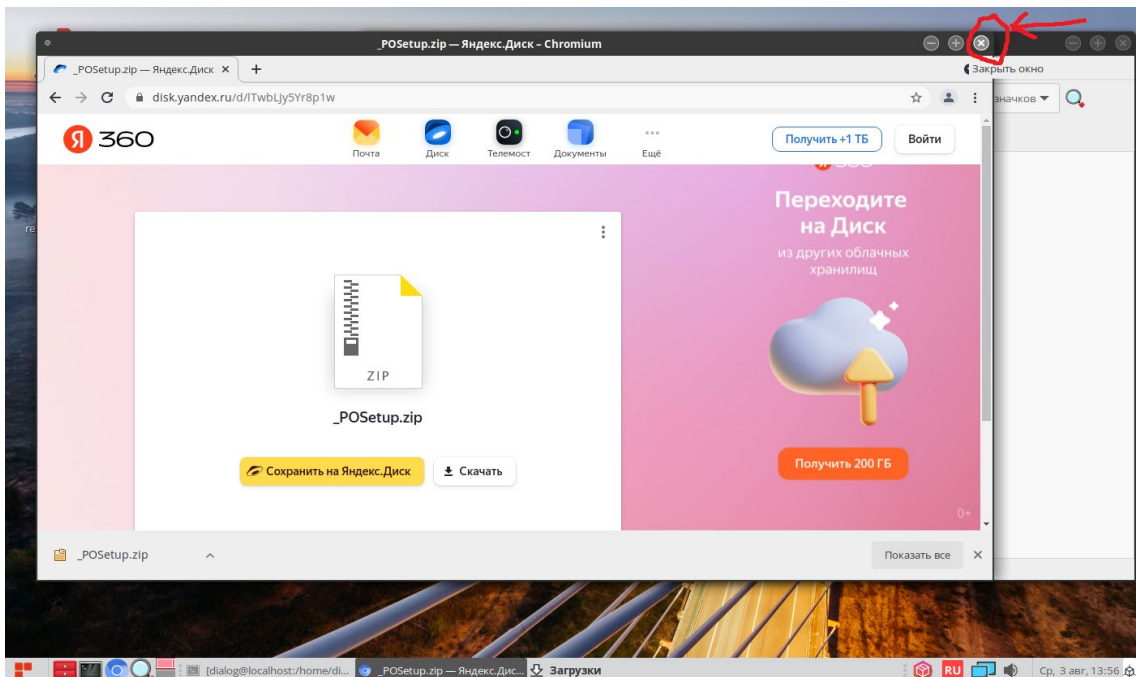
_POSetup.zip — Яндекс.Диск - Chromium

_POSetup.zip — Яндекс.Диск ×

Закрыть окно

disk.yandex.ru/d/lTwbLJy5Yr8p1w

значков

Я 360

Почта

Диск

Телемост

Документы

Ещё

Получить +1 ТБ

Войти

Переходите на Диск

из других облачных хранилищ

ZIP

_POSetup.zip

Сохранить на Яндекс.Диск

Скачать

Получить 200 ГБ

0+

_POSetup.zip

Показать все

re

[dialog@localhost:/home/di...

_POSetup.zip — Яндекс.Дис...

Загрузки

RU

Ср, 3 авг, 13:56